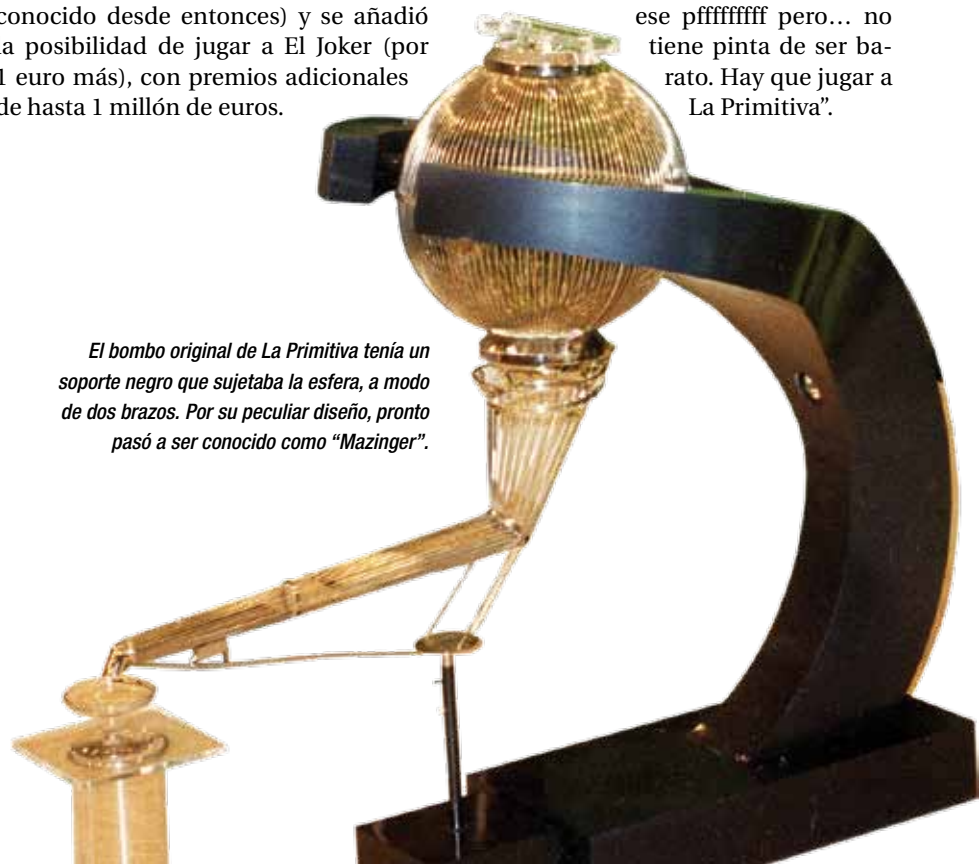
conocido desde entonces) y se añadió la posibilidad de jugar a El Joker (por 1 euro más), con premios adicionales de hasta 1 millón de euros.

ese pfffffffff pero… no tiene pinta de ser barato. Hay que jugar a La Primitiva".

El bombo original de La Primitiva tenía un soporte negro que sujetaba la esfera, a modo de dos brazos. Por su peculiar diseño, pronto pasó a ser conocido como "Mazinger".